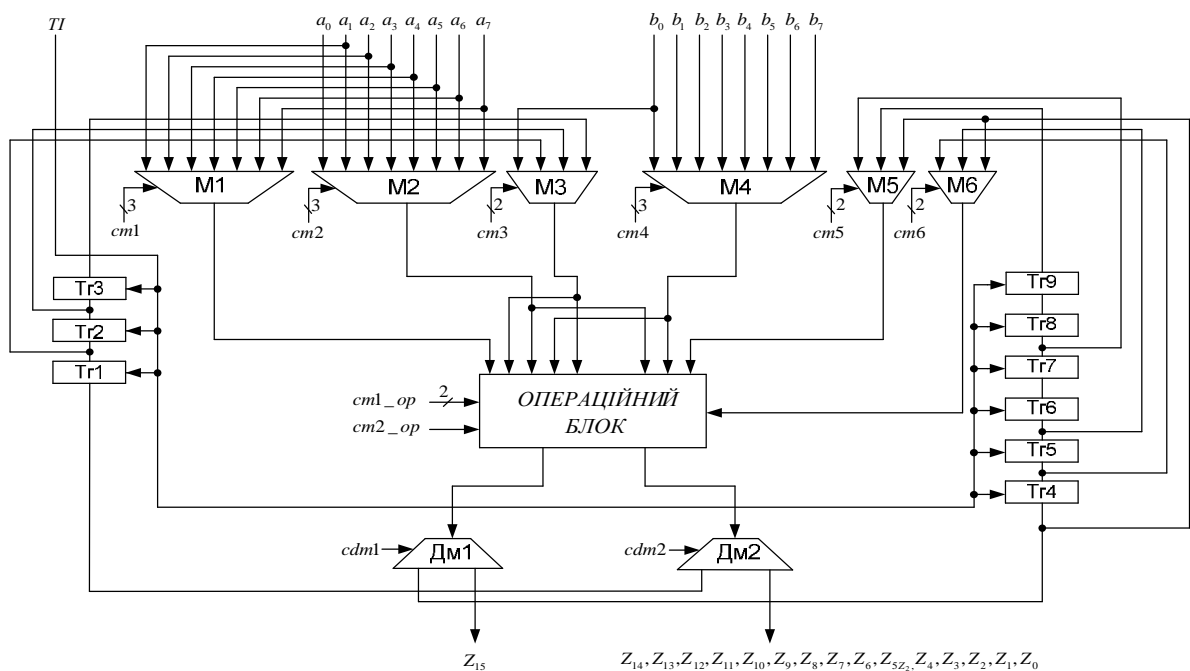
$TI$

$a_0$ $a_1$ $a_2$ $a_3$ $a_4$ $a_5$ $a_6$ $a_7$

$b_0$ $b_1$ $b_2$ $b_3$ $b_4$ $b_5$ $b_6$ $b_7$

M1
3
$cm1$

M2
3
$cm2$

M3
2
$cm3$

M4
3
$cm4$

M5
2
$cm5$

M6
2
$cm6$

Тг3
Тг2
Тг1

Тг9
Тг8
Тг7
Тг6
Тг5
Тг4

$cm1\_op$
2
$cm2\_op$

ОПЕРАЦІЙНИЙ БЛОК

$cdm1$
Дм1

$cdm2$
Дм2

$Z_{15}$

$Z_{14}, Z_{13}, Z_{12}, Z_{11}, Z_{10}, Z_9, Z_8, Z_7, Z_6, Z_{5Z_5}, Z_4, Z_3, Z_2, Z_1, Z_0$